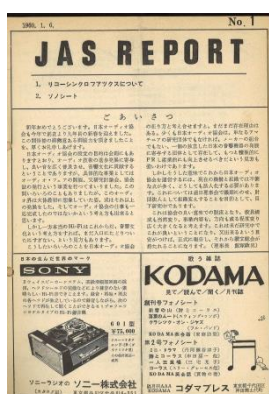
1980. 1. 6.

No. 1

JAS REPORT

1. リコーシンクロファックスについて

2. ソノシート

ごあいさつ

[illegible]

SONY

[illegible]

601型

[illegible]

ソニーラジオの ソニー株式会社

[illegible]

KODAMA

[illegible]

新刊号フォノシート

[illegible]

第2号フォノシート

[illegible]

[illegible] コダマプレス
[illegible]